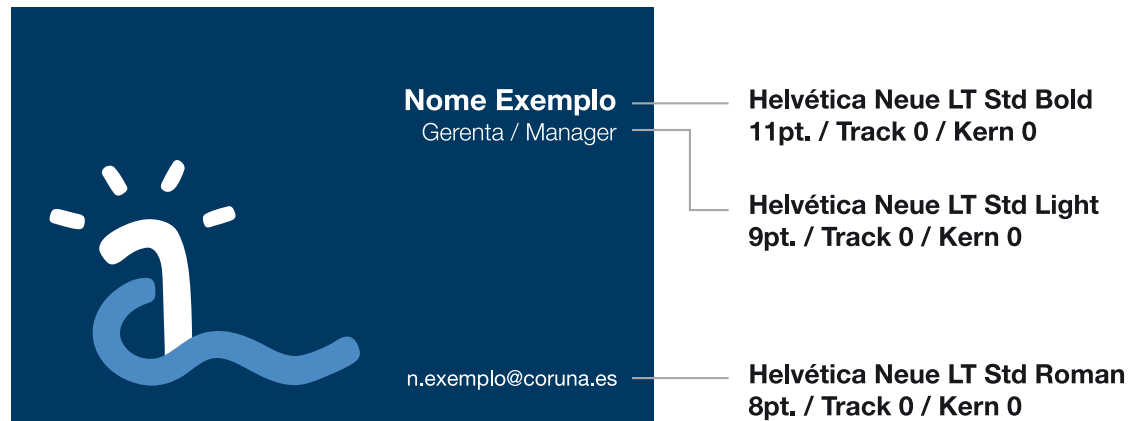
Nome Exemplo
Gerenta / Manager

n.exemplo@coruna.es

Helvética Neue LT Std Bold
11pt. / Track 0 / Kern 0

Helvética Neue LT Std Light
9pt. / Track 0 / Kern 0

Helvética Neue LT Std Roman
8pt. / Track 0 / Kern 0